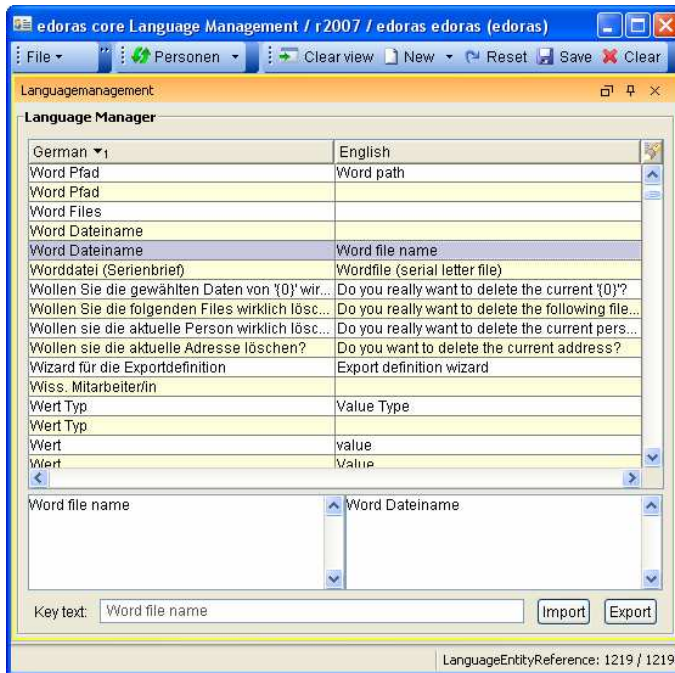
edoras core Language Management / r2007 / edoras edoras (edoras)

File ▾ Personen ▾ Clear view New ▾ Reset Save Clear

Languagemanagement

Language Manager

| German ▾1 | English |
|---|---|
| Word Pfad | Word path |
| Word Pfad | |
| Word Files | |
| Word Dateiname | |
| Word Dateiname | Word file name |
| Worddatei (Serienbrief) | Wordfile (serial letter file) |
| Wollen Sie die gewählten Daten von '{0}' wir... | Do you really want to delete the current '{0}'? |
| Wollen Sie die folgenden Files wirklich lösc... | Do you really want to delete the following file... |
| Wollen sie die aktuelle Person wirklich lösc... | Do you really want to delete the current pers... |
| Wollen sie die aktuelle Adresse löschen? | Do you want to delete the current address? |
| Wizard für die Exportdefinition | Export definition wizard |
| Wiss. Mitarbeiter/in | |
| Wert Typ | Value Type |
| Wert Typ | |
| Wert | value |
| Wert | Value |

Word file name

Word Dateiname

Key text: Word file name

Import Export

LanguageEntityReference: 1219 / 1219